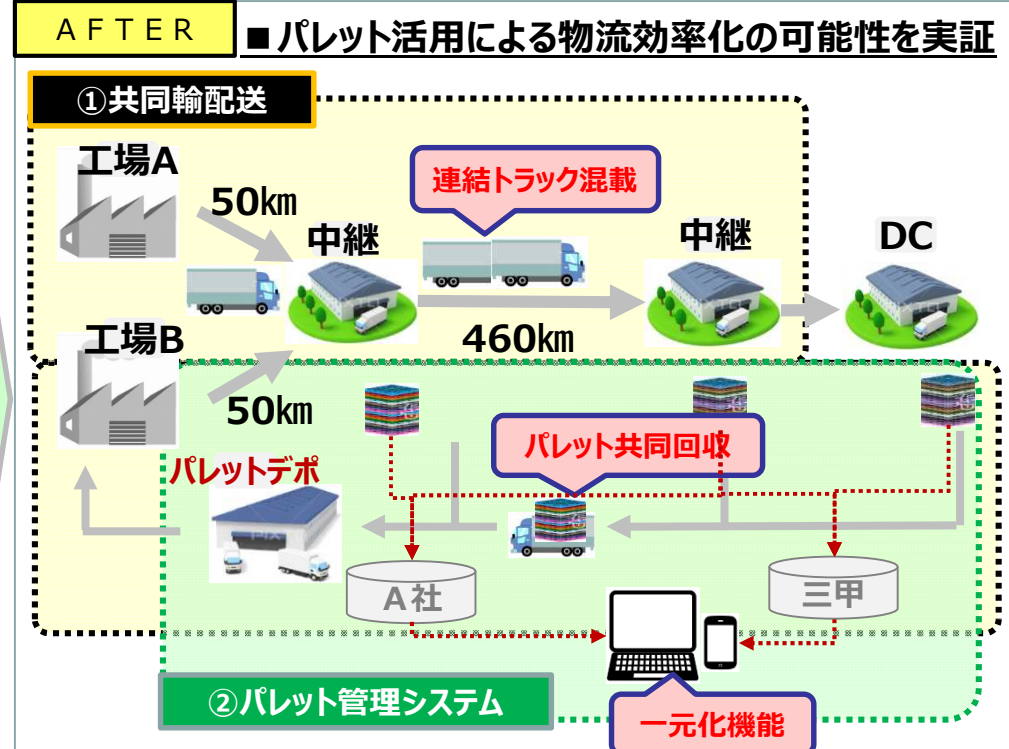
AFTER

■パレット活用による物流効率化の可能性を実証

①共同輸配送

工場A

50㎞

連結トラック混載

中継

中継

DC

工場B

460㎞

50㎞

パレット共同回収

パレットデポ

A社

三甲

②パレット管理システム

一元化機能